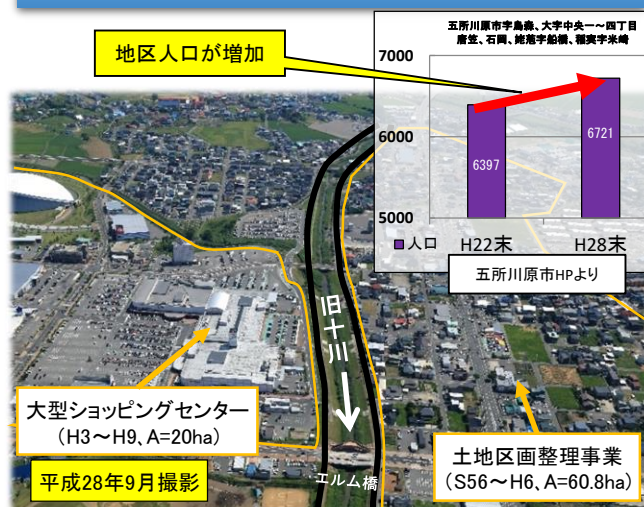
地区人口が増加

五所川原市字鳥森、大字中央一〜四丁目
唐笠、石岡、姥萢字船橋、稲実字米崎

7000

6000

5000

6397

6721

人口

H22末

H28末

五所川原市HPより

旧十川

大型ショッピングセンター
（H3〜H9、A=20ha）

平成28年9月撮影

エルム橋

土地区画整理事業
（S56〜H6、A=60.8ha）